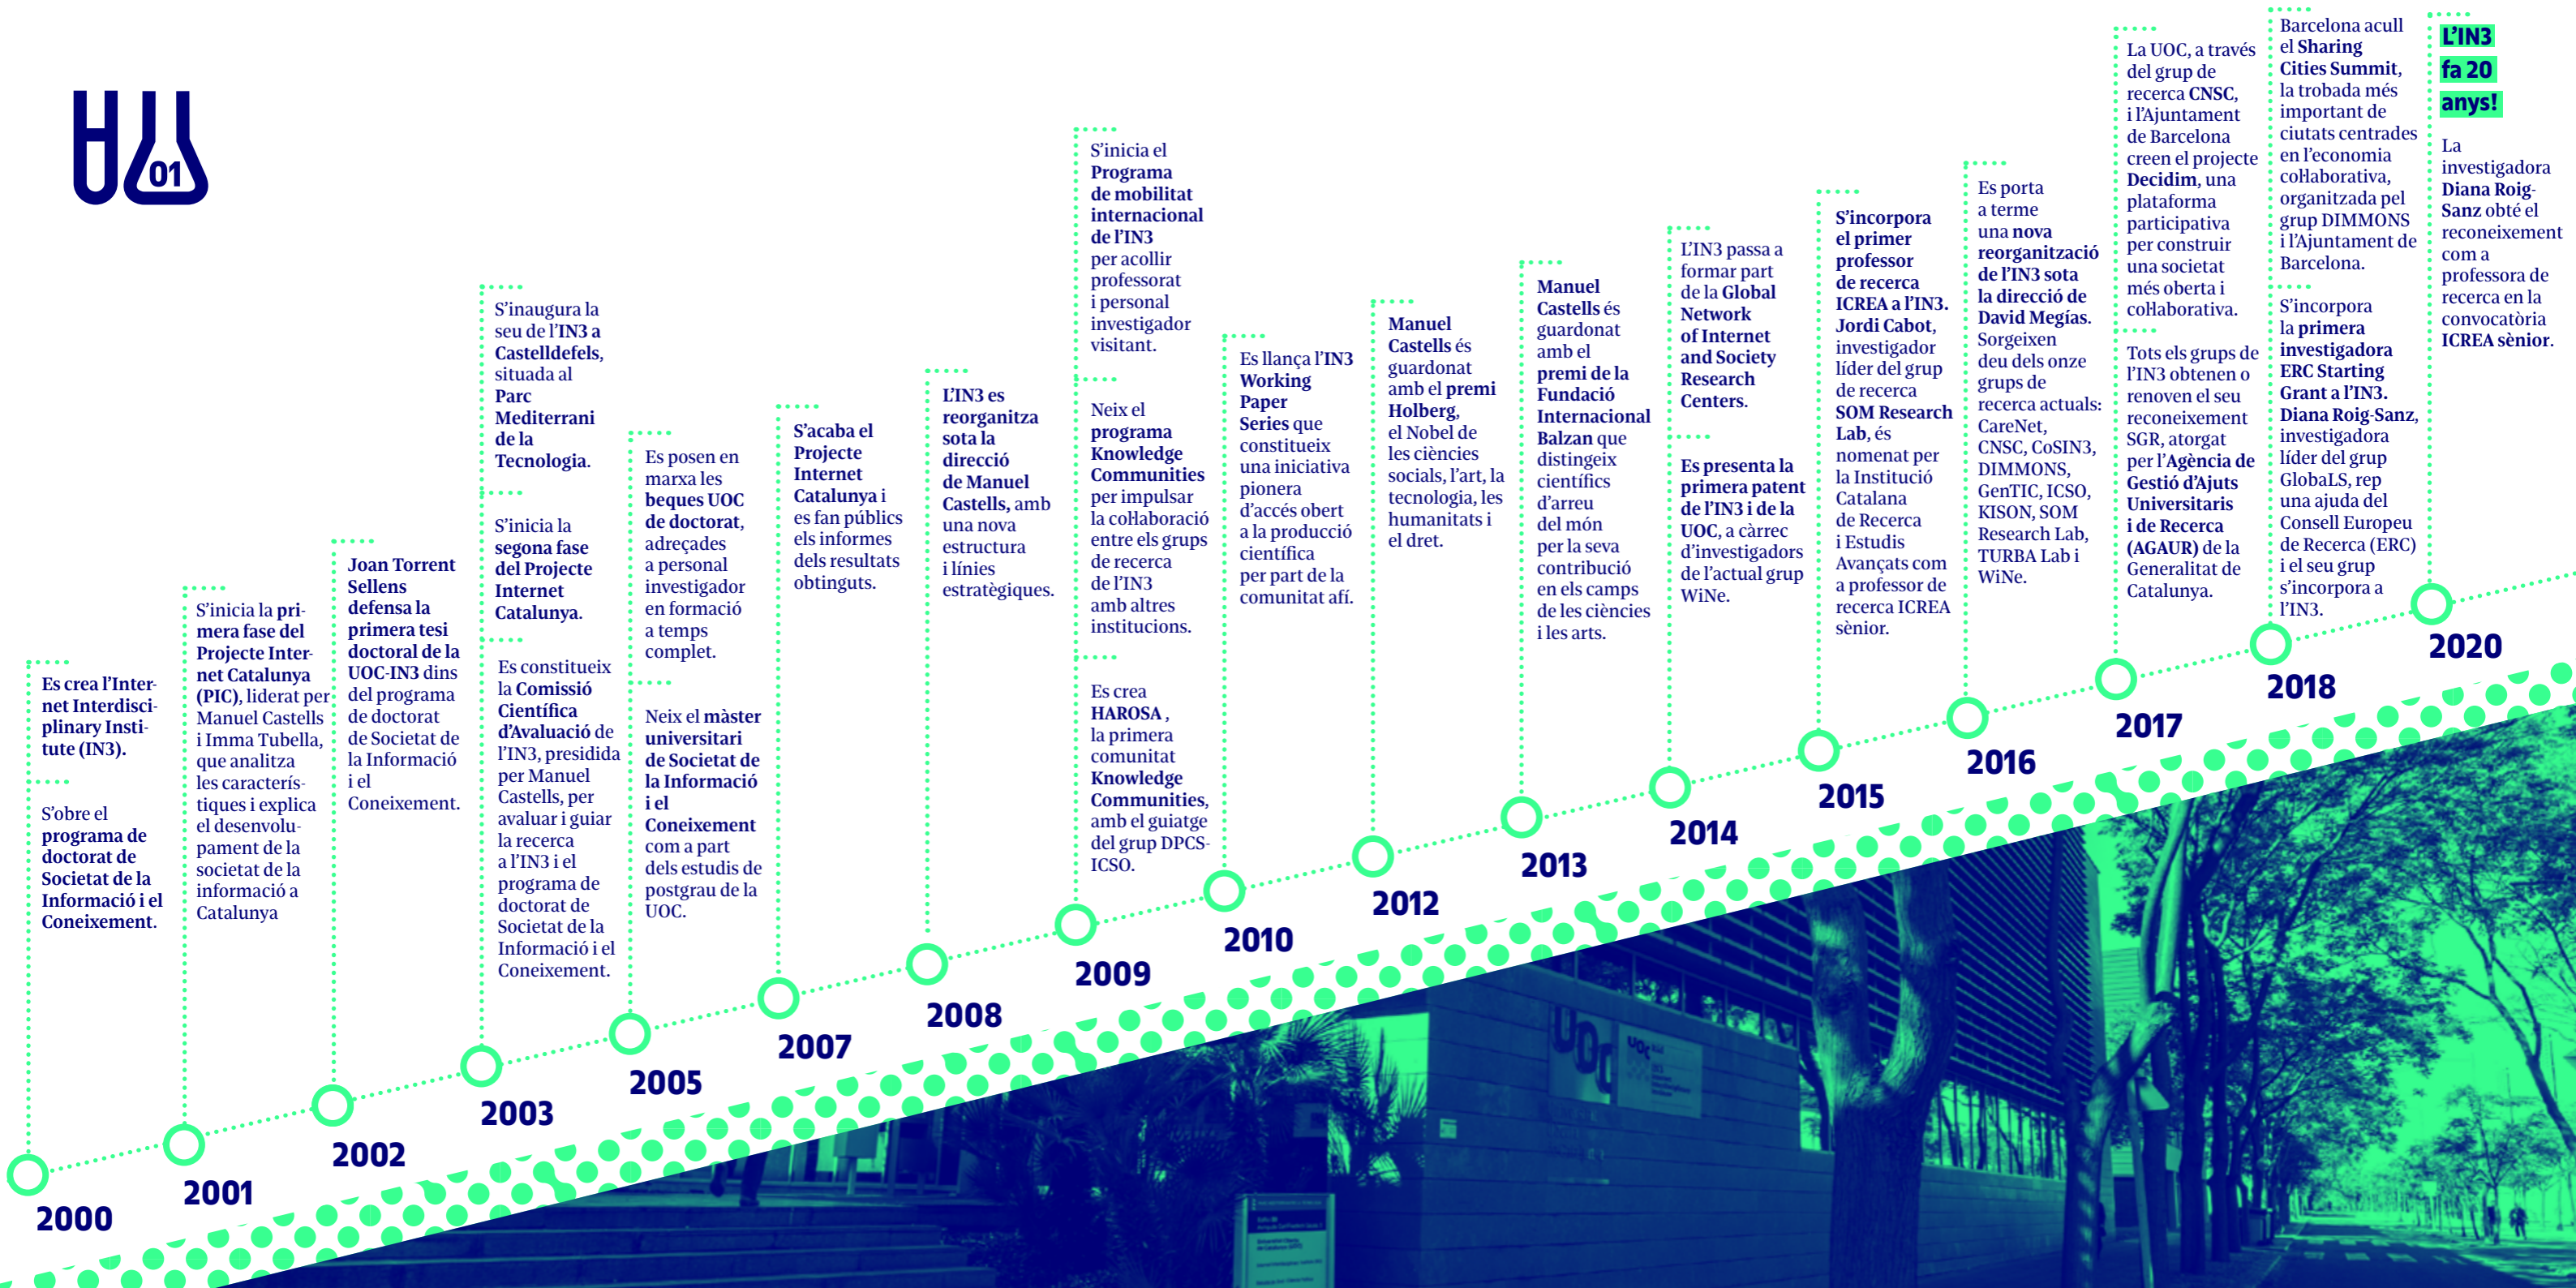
01

Es crea l'Internet Interdisciplinary Institute (IN3).

S'obre el programa de doctorat de Societat de la Informació i el Coneixement.

2000

S'inicia la primera fase del Projecte Internet Catalunya (PIC), liderat per Manuel Castells i Imma Tubella, que analitza les característiques i explica el desenvolupament de la societat de la informació a Catalunya

2001

Joan Torrent Sellens defensa la primera tesi doctoral de la UOC-IN3 dins del programa de doctorat de Societat de la Informació i el Coneixement.

2002

S'inaugura la seu de l'IN3 a Castelldefels, situada al Parc Mediterrani de la Tecnologia.

S'inicia la segona fase del Projecte Internet Catalunya.

Es constitueix la Comissió Científica d'Avaluació de l'IN3, presidida per Manuel Castells, per avaluar i guiar la recerca a l'IN3 i el programa de doctorat de Societat de la Informació i el Coneixement.

2003

Es posen en marxa les beques UOC de doctorat, adreçades a personal investigador en formació a temps complet.

Neix el màster universitari de Societat de la Informació i el Coneixement com a part dels estudis de postgrau de la UOC.

2005

S'acaba el Projecte Internet Catalunya i es fan públics els informes dels resultats obtinguts.

2007

L'IN3 es reorganitza sota la direcció de Manuel Castells, amb una nova estructura i línies estratègiques.

2008

S'inicia el Programa de mobilitat internacional de l'IN3 per acollir professorat i personal investigador visitant.

Neix el programa Knowledge Communities per impulsar la col·laboració entre els grups de recerca de l'IN3 amb altres institucions.

Es crea HAROSA, la primera comunitat Knowledge Communities, amb el guiatge del grup DPCS-ICSO.

2009

Es llança l'IN3 Working Paper Series que constitueix una iniciativa pionera d'accés obert a la producció científica per part de la comunitat afí.

2010

Manuel Castells és guardonat amb el premi Holberg, el Nobel de les ciències socials, l'art, la tecnologia, les humanitats i el dret.

2012

Manuel Castells és guardonat amb el premi de la Fundació Internacional Balzan que distingeix científics d'arreu del món per la seva contribució en els camps de les ciències i les arts.

2013

L'IN3 passa a formar part de la Global Network of Internet and Society Research Centers.

Es presenta la primera patent de l'IN3 i de la UOC, a càrrec d'investigadors de l'actual grup WiNe.

2014

S'incorpora el primer professor de recerca ICREA a l'IN3. Jordi Cabot, investigador líder del grup de recerca SOM Research Lab, és nomenat per la Institució Catalana de Recerca i Estudis Avançats com a professor de recerca ICREA sènior.

2015

Es porta a terme una nova reorganització de l'IN3 sota la direcció de David Megías. Sorgeixen deu dels onze grups de recerca actuals: CareNet, CNSC, CoSIN3, DIMMONS, GenTIC, ICSO, KISON, SOM Research Lab, TURBA Lab i WiNe.

2016

La UOC, a través del grup de recerca CNSC, i l'Ajuntament de Barcelona creen el projecte Decidim, una plataforma participativa per construir una societat més oberta i col·laborativa.

Tots els grups de l'IN3 obtenen o renoven el seu reconeixement SGR, atorgat per l'Agència de Gestió d'Ajuts Universitaris i de Recerca (AGAUR) de la Generalitat de Catalunya.

2017

Barcelona acull el Sharing Cities Summit, la trobada més important de ciutats centrades en l'economia col·laborativa, organitzada pel grup DIMMONS i l'Ajuntament de Barcelona.

S'incorpora la primera investigadora ERC Starting Grant a l'IN3. Diana Roig-Sanz, investigadora líder del grup GlobaLS, rep una ajuda del Consell Europeu de Recerca (ERC) i el seu grup s'incorpora a l'IN3.

2018

L'IN3 fa 20 anys!

La investigadora Diana Roig-Sanz obté el reconeixement com a professora de recerca en la convocatòria ICREA sènior.

2020

UOC